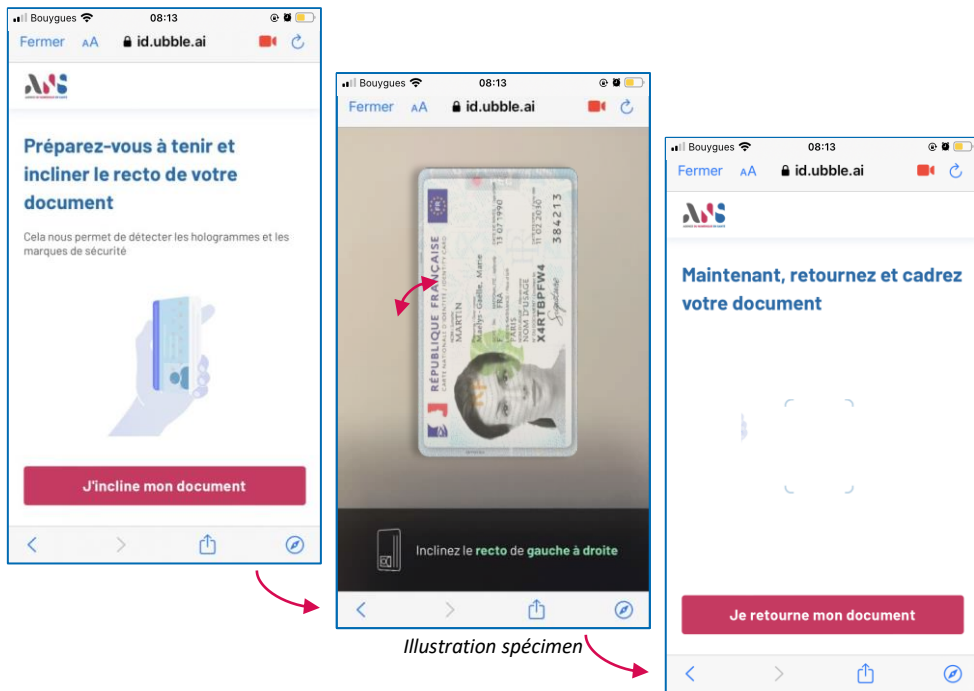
Bouygues 08:13
Fermer AA id.ubble.ai

Préparez-vous à tenir et incliner le recto de votre document

Cela nous permet de détecter les hologrammes et les marques de sécurité

J'incline mon document

Bouygues 08:13
Fermer AA id.ubble.ai

RÉPUBLIQUE FRANÇAISE
CARTE NATIONALE D'IDENTITÉ
MARTIN
Maëlys-Gaëlle, Marie
F FRA 13 07 1990
PARIS
NOM D'USAGE
X4RTBPFW4 11 02 2030
384213

Inclinez le recto de gauche à droite

Illustration spécimen

Bouygues 08:13
Fermer AA id.ubble.ai

Maintenant, retournez et cadrez votre document

Je retourne mon document